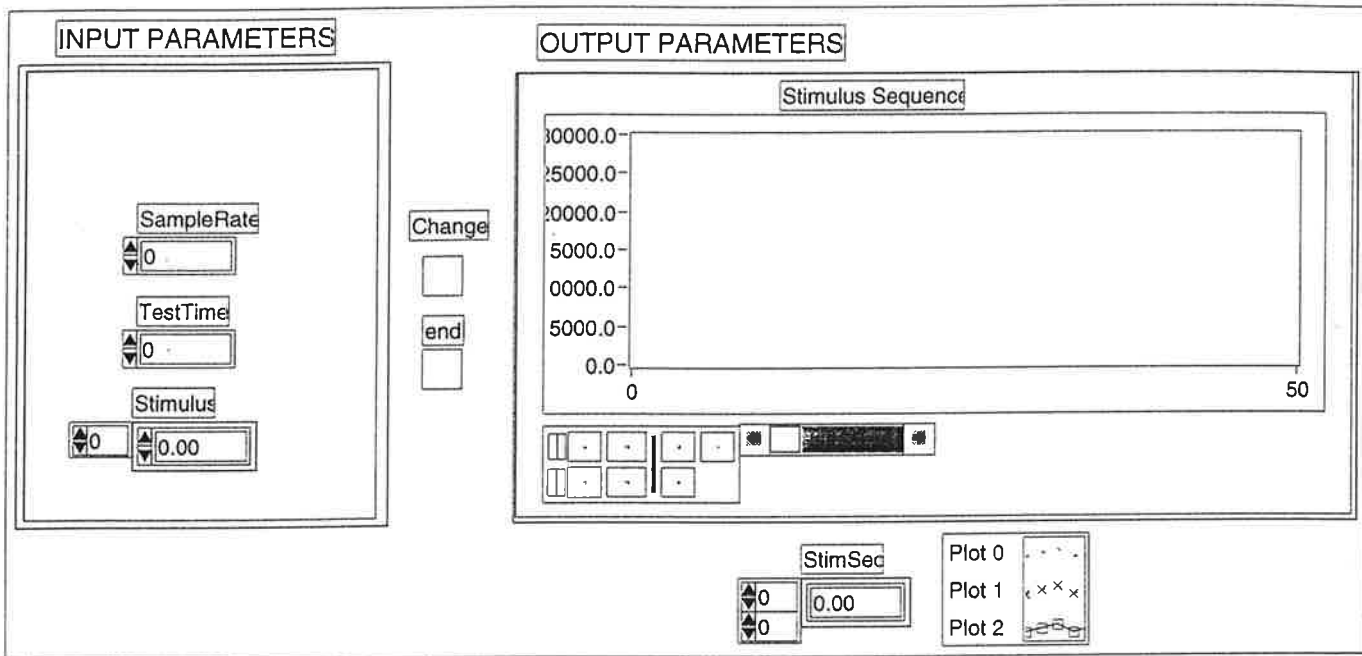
INPUT PARAMETERS

SampleRate
0

TestTime
0

Stimulus
0
0.00

Change

end

OUTPUT PARAMETERS

Stimulus Sequence

30000.0
25000.0
20000.0
5000.0
0000.0
5000.0
0.0
0
50

StimSec
0
0
0.00

Plot 0
Plot 1
Plot 2